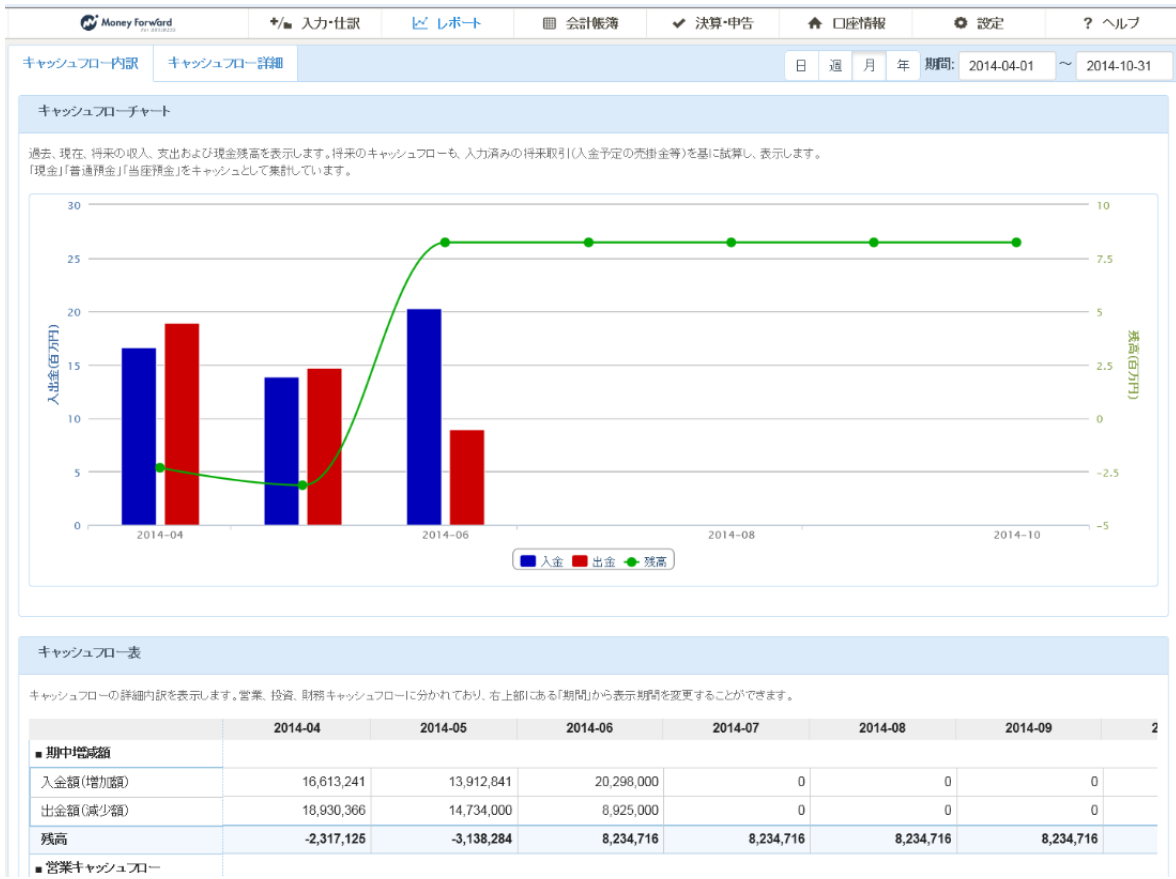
Money Forward for BUSINESS　+/- 入力・仕訳　レポート　会計帳簿　決算・申告　口座情報　設定　? ヘルプ

キャッシュフロー内訳　キャッシュフロー詳細　日　週　月　年　期間: 2014-04-01 ~ 2014-10-31

キャッシュフローチャート

過去、現在、将来の収入、支出および現金残高を表示します。将来のキャッシュフローも、入力済みの将来取引(入金予定の売掛金等)を基に試算し、表示します。
「現金」「普通預金」「当座預金」をキャッシュとして集計しています。

入出金(百万円)
30
25
20
15
10
5
0

残高(百万円)
10
7.5
5
2.5
0
-2.5
-5

2014-04　2014-06　2014-08　2014-10

入金　出金　残高

キャッシュフロー表

キャッシュフローの詳細内訳を表示します。営業、投資、財務キャッシュフローに分かれており、右上部にある「期間」から表示期間を変更することができます。

| | 2014-04 | 2014-05 | 2014-06 | 2014-07 | 2014-08 | 2014-09 | 2 |
|---|---|---|---|---|---|---|---|
| ■ 期中増減額 | | | | | | | |
| 入金額(増加額) | 16,613,241 | 13,912,841 | 20,298,000 | 0 | 0 | 0 | |
| 出金額(減少額) | 18,930,366 | 14,734,000 | 8,925,000 | 0 | 0 | 0 | |
| 残高 | -2,317,125 | -3,138,284 | 8,234,716 | 8,234,716 | 8,234,716 | 8,234,716 | |
| ■ 営業キャッシュフロー | | | | | | | |